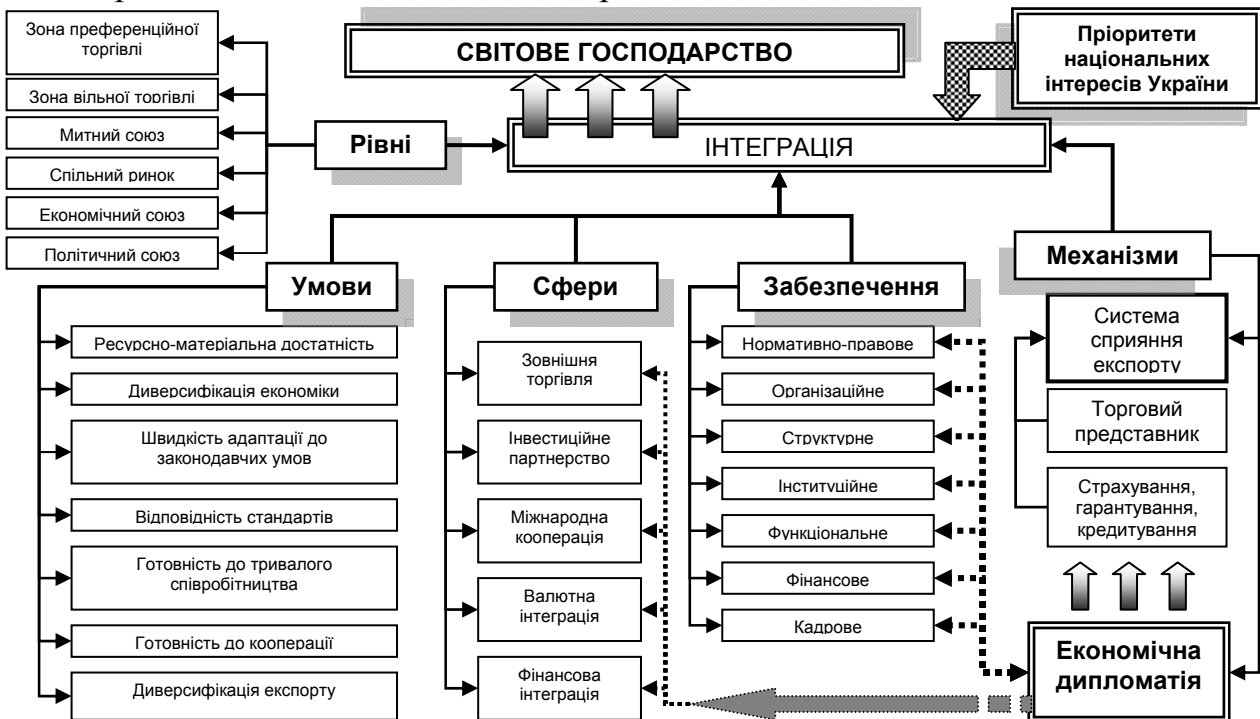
СВІТОВЕ ГОСПОДАРСТВО

Пріоритети національних інтересів України

Зона преференційної торгівлі

Зона вільної торгівлі

Митний союз

Спільний ринок

Економічний союз

Політичний союз

Рівні

ІНТЕГРАЦІЯ

Механізми

Умови

Сфери

Забезпечення

Ресурсно-матеріальна достатність

Диверсифікація економіки

Швидкість адаптації до законодавчих умов

Відповідність стандартів

Готовність до тривалого співробітництва

Готовність до кооперації

Диверсифікація експорту

Зовнішня торгівля

Інвестиційне партнерство

Міжнародна кооперація

Валютна інтеграція

Фінансова інтеграція

Нормативно-правове

Організаційне

Структурне

Інституційне

Функціональне

Фінансове

Кадрове

Система сприяння експорту

Торговий представник

Страхування, гарантування, кредитування

Економічна дипломатія